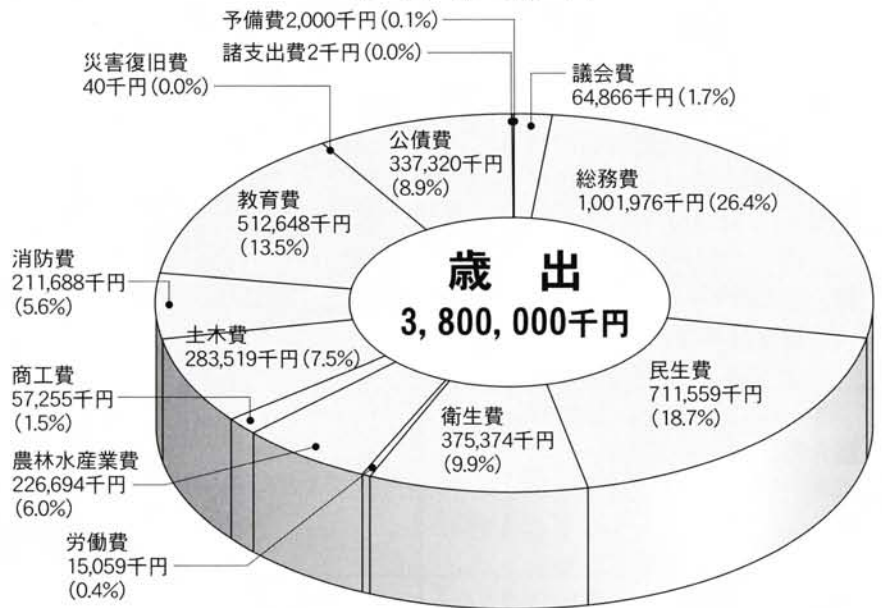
予備費2,000千円(0.1%)
諸支出費2千円(0.0%)
災害復旧費
40千円(0.0%)
議会費
64,866千円(1.7%)
公債費
337,320千円
(8.9%)
総務費
1,001,976千円(26.4%)
教育費
512,648千円
(13.5%)
歳　出
3,800,000千円
消防費
211,688千円
(5.6%)
土木費
283,519千円(7.5%)
民生費
711,559千円
(18.7%)
商工費
57,255千円
(1.5%)
衛生費
375,374千円
(9.9%)
農林水産業費
226,694千円
(6.0%)
労働費
15,059千円
(0.4%)